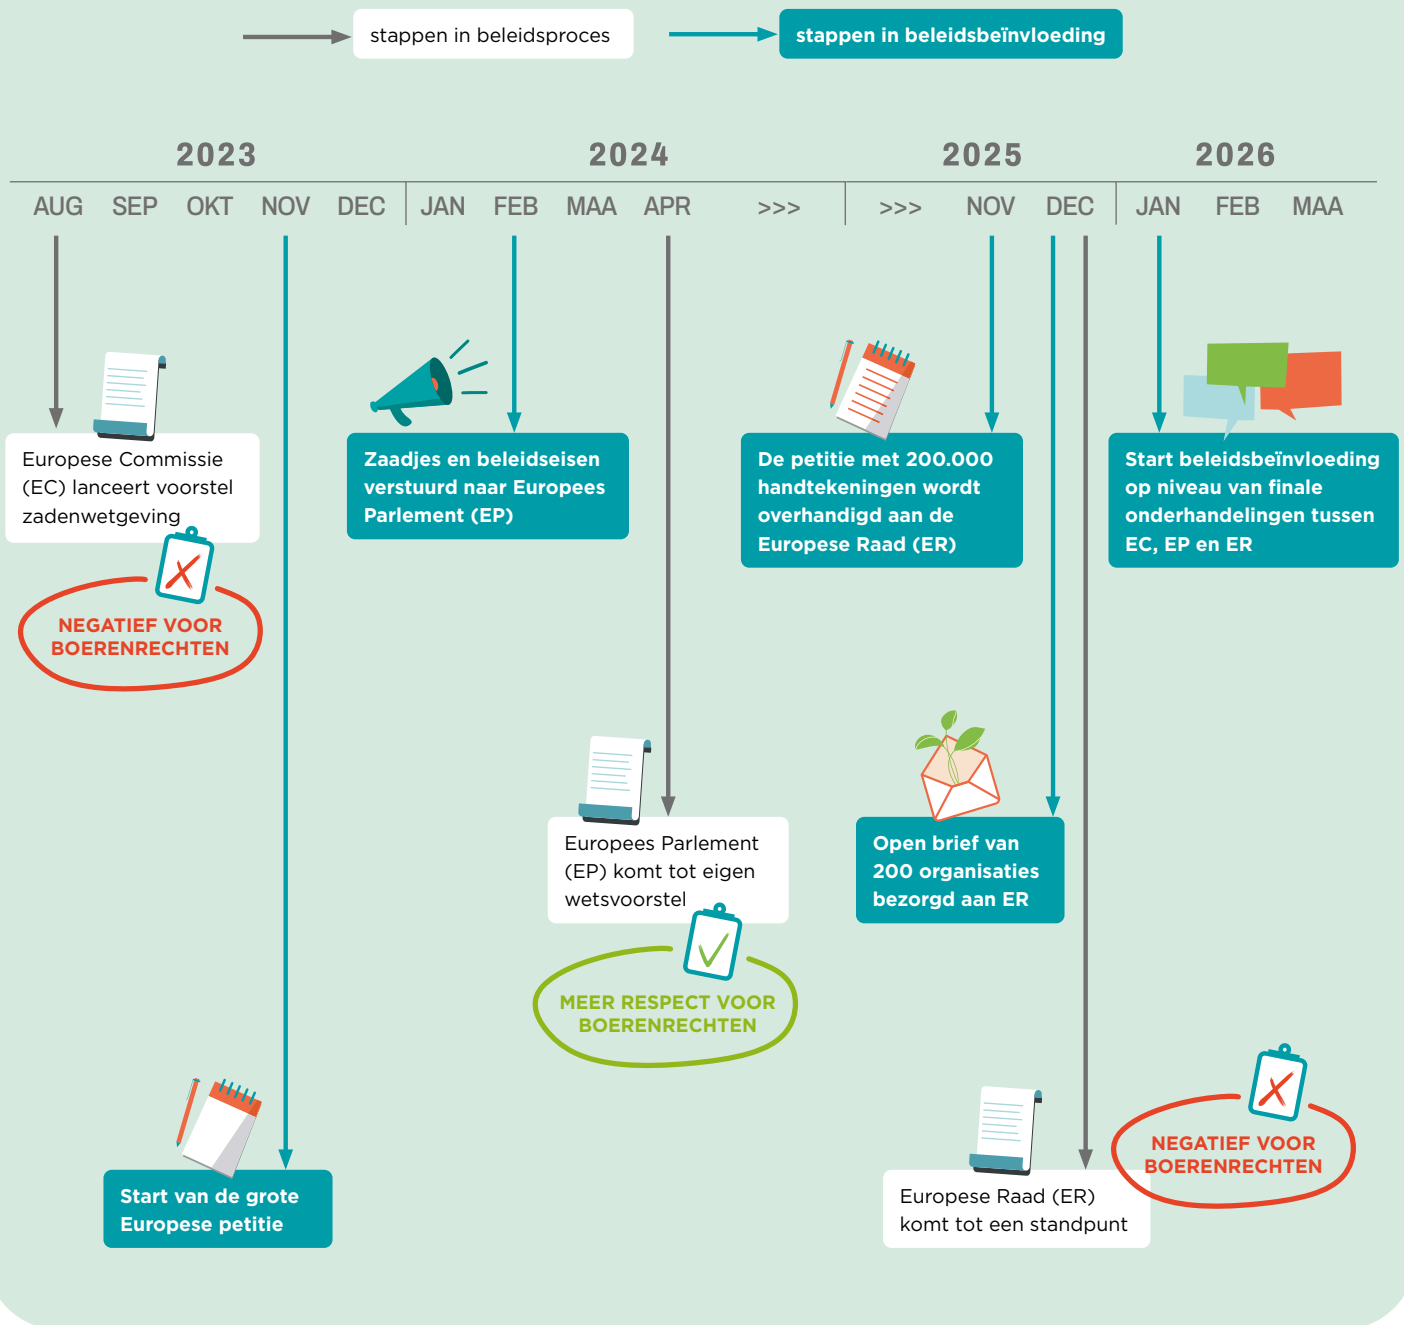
stappen in beleidsproces

stappen in beleidsbeïnvloeding

2023

2024

2025

2026

AUG SEP OKT NOV DEC JAN FEB MAA APR >>> >>> NOV DEC JAN FEB MAA

Europese Commissie (EC) lanceert voorstel zadenwetgeving

NEGATIEF VOOR BOERENRECHTEN

Zaadjes en beleidseisen verstuurd naar Europees Parlement (EP)

De petitie met 200.000 handtekeningen wordt overhandigd aan de Europese Raad (ER)

Start beleidsbeïnvloeding op niveau van finale onderhandelingen tussen EC, EP en ER

Europees Parlement (EP) komt tot eigen wetsvoorstel

MEER RESPECT VOOR BOERENRECHTEN

Open brief van 200 organisaties bezorgd aan ER

Start van de grote Europese petitie

Europese Raad (ER) komt tot een standpunt

NEGATIEF VOOR BOERENRECHTEN